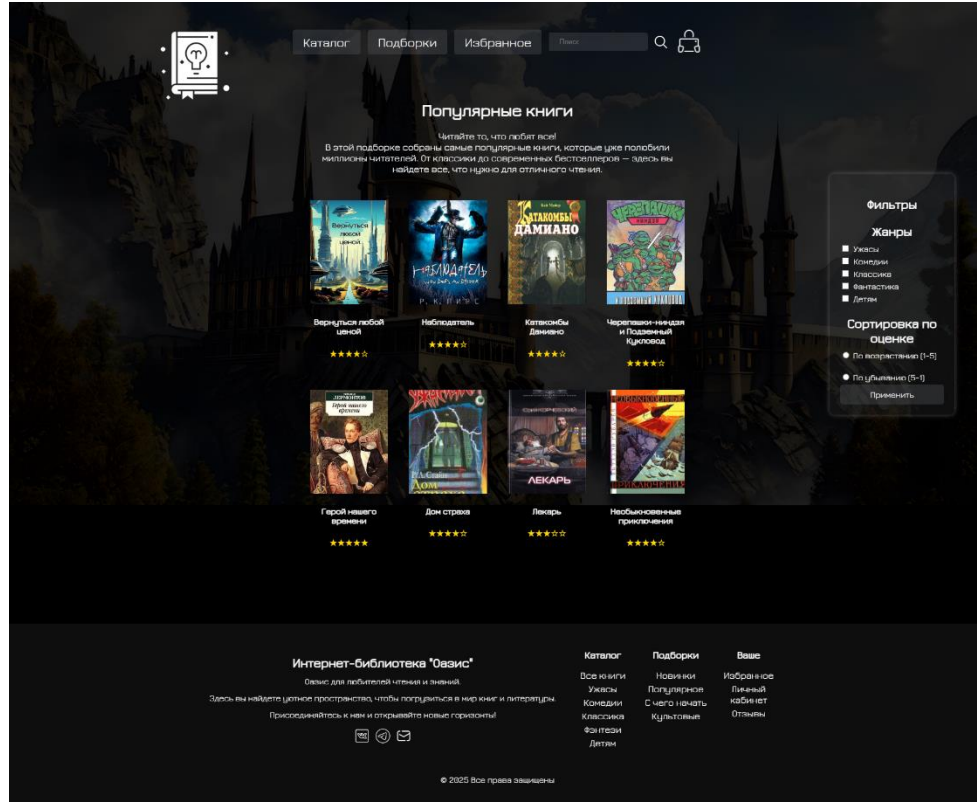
Каталог Подборки Избранное Поиск

Популярные книги

Читайте то, что любят все!
В этой подборке собраны самые популярные книги, которые уже полюбили миллионы читателей. От классики до современных бестселлеров — здесь вы найдете все, что нужно для отличного чтения.

Вернуться любой ценой
★★★★☆

Наблюдатель
★★★★☆

Катакомбы Дамиано
★★★★☆

Черепашки-ниндзя и Подземный Кукловод
★★★★☆

Герой нашего времени
★★★★★

Дом страха
★★★★☆

Лекарь
★★★☆☆

Необыкновенные приключения
★★★★☆

Фильтры

Жанры
Ужасы
Комедии
Классика
Фантастика
Детям

Сортировка по оценке
По возрастанию (1-5)
По убыванию (5-1)
Применить

Интернет-библиотека "Оазис"
Оазис для любителей чтения и знаний.
Здесь вы найдете уютное пространство, чтобы погрузиться в мир книг и литературы.
Присоединяйтесь к нам и открывайте новые горизонты!

Каталог
Все книги
Ужасы
Комедии
Классика
Фэнтези
Детям

Подборки
Новинки
Популярное
С чего начать
Культовые

Ваше
Избранное
Личный кабинет
Отзывы

© 2025 Все права защищены